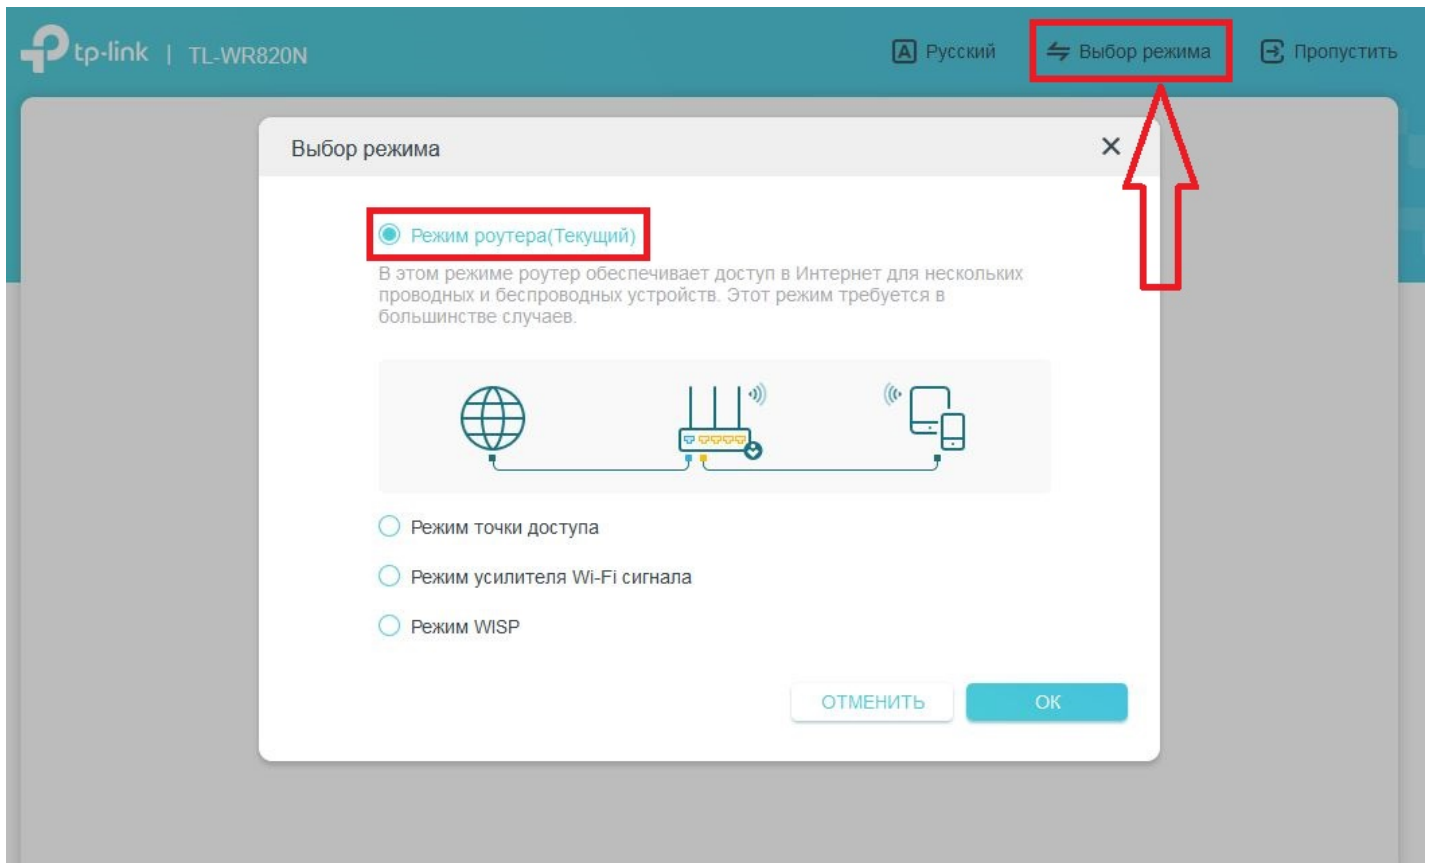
tp-link | TL-WR820N

A Русский

Выбор режима

Пропустить

Выбор режима

×

Режим роутера(Текущий)

В этом режиме роутер обеспечивает доступ в Интернет для нескольких проводных и беспроводных устройств. Этот режим требуется в большинстве случаев.

Режим точки доступа

Режим усилителя Wi-Fi сигнала

Режим WISP

ОТМЕНИТЬ

OK